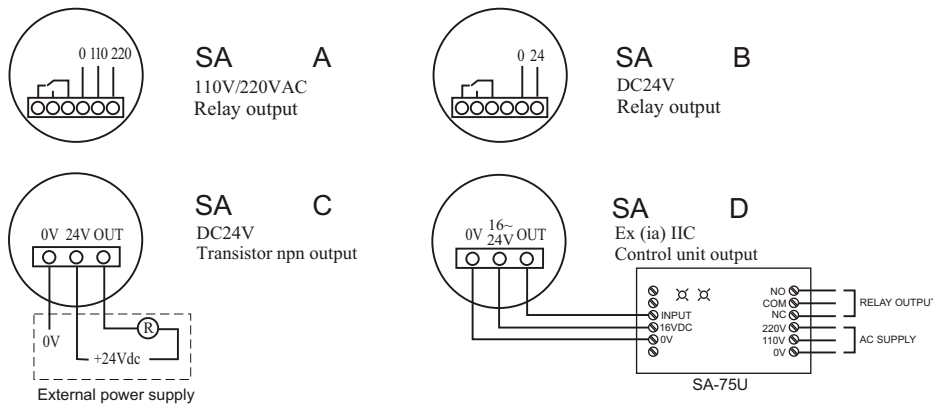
0 110 220

SA A
110V/220VAC
Relay output

0 24

SA B
DC24V
Relay output

0V 24V OUT

SA C
DC24V
Transistor npn output

0V
R
+24Vdc
External power supply

0V 16~24V OUT

SA D
Ex (ia) IIC
Control unit output

INPUT
16VDC
0V
NO
COM
NC
RELAY OUTPUT
220V
110V
0V
AC SUPPLY
SA-75U